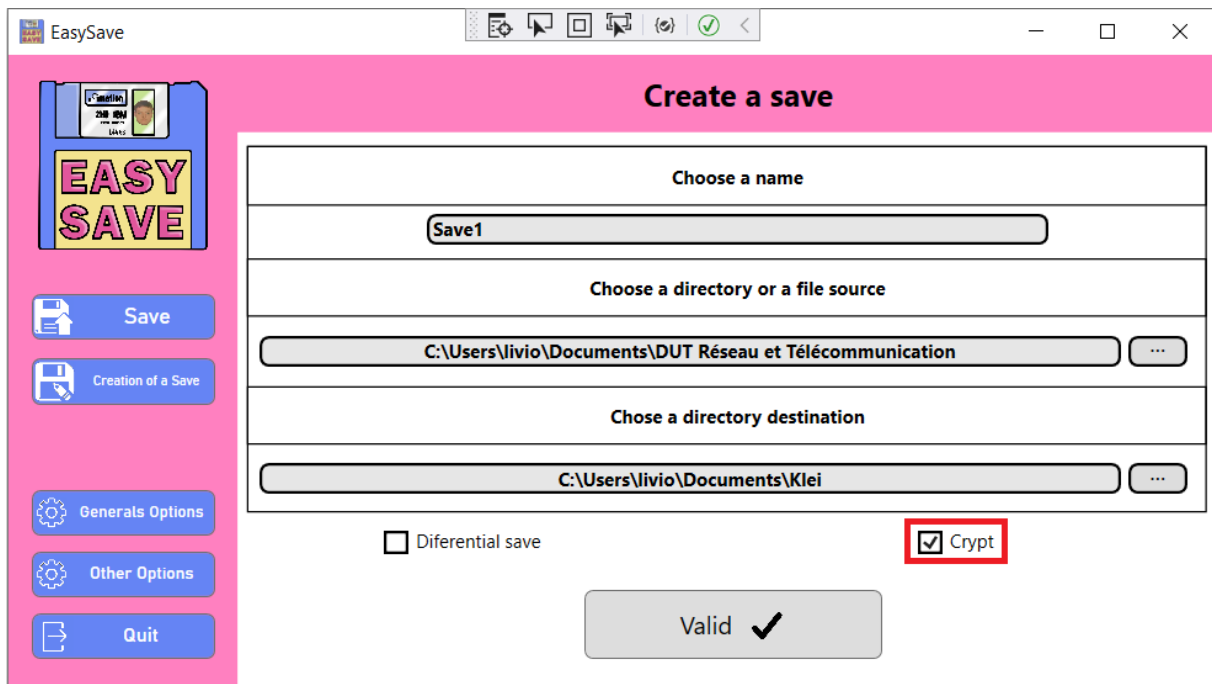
EasySave

Create a save

EASY SAVE

Choose a name

Save1

Choose a directory or a file source

C:\Users\livio\Documents\DUT Réseau et Télécommunication

...

Chose a directory destination

C:\Users\livio\Documents\Klei

...

Save

Creation of a Save

Generals Options

Other Options

Quit

Diferential save

Crypt

Valid